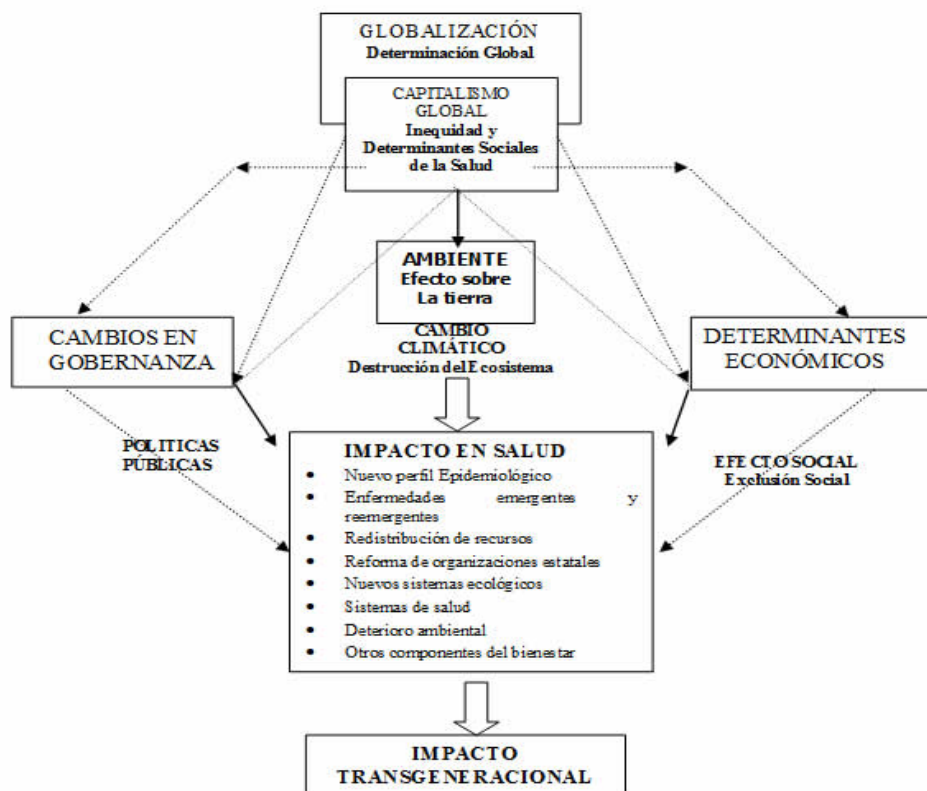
GLOBALIZACIÓN
Determinación Global

CAPITALISMO GLOBAL
Inequidad y Determinantes Sociales de la Salud

AMBIENTE
Efecto sobre La tierra

CAMBIOS EN GOBERNANZA

CAMBIO CLIMÁTICO
Destrucción del Ecosistema

DETERMINANTES ECONÓMICOS

POLITICAS PÚBLICAS

IMPACTO EN SALUD
• Nuevo perfil Epidemiológico
• Enfermedades emergentes y reemergentes
• Redistribución de recursos
• Reforma de organizaciones estatales
• Nuevos sistemas ecológicos
• Sistemas de salud
• Deterioro ambiental
• Otros componentes del bienestar

EFECTO SOCIAL
Exclusión Social

IMPACTO TRANSGENERACIONAL